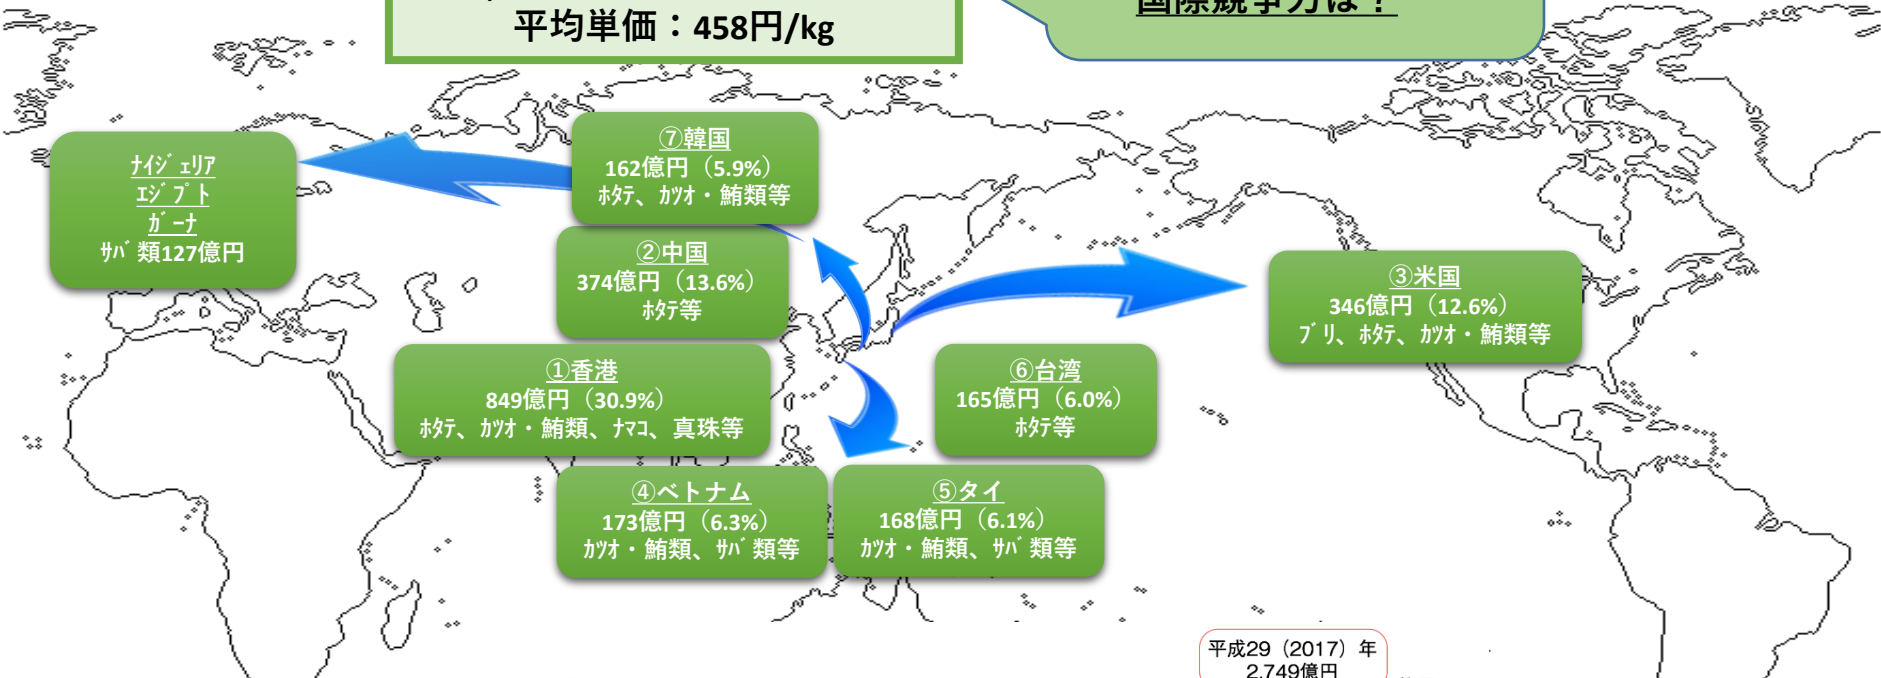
平均単価：458円/kg

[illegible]

⑦韓国
162億円（5.9%）
ﾎﾀﾃ、ｶﾂｵ・鮪類等

ﾅｲｼﾞｪﾘｱ
ｴｼﾞﾌﾟﾄ
ｶﾞｰﾅ
ｻﾊﾞ類127億円

②中国
374億円（13.6%）
ﾎﾀﾃ等

③米国
346億円（12.6%）
ﾌﾞﾘ、ﾎﾀﾃ、ｶﾂｵ・鮪類等

①香港
849億円（30.9%）
ﾎﾀﾃ、ｶﾂｵ・鮪類、ﾅﾏｺ、真珠等

⑥台湾
165億円（6.0%）
ﾎﾀﾃ等

④ベトナム
173億円（6.3%）
ｶﾂｵ・鮪類、ｻﾊﾞ類等

⑤タイ
168億円（6.1%）
ｶﾂｵ・鮪類、ｻﾊﾞ類等

平成29（2017）年
2,749億円